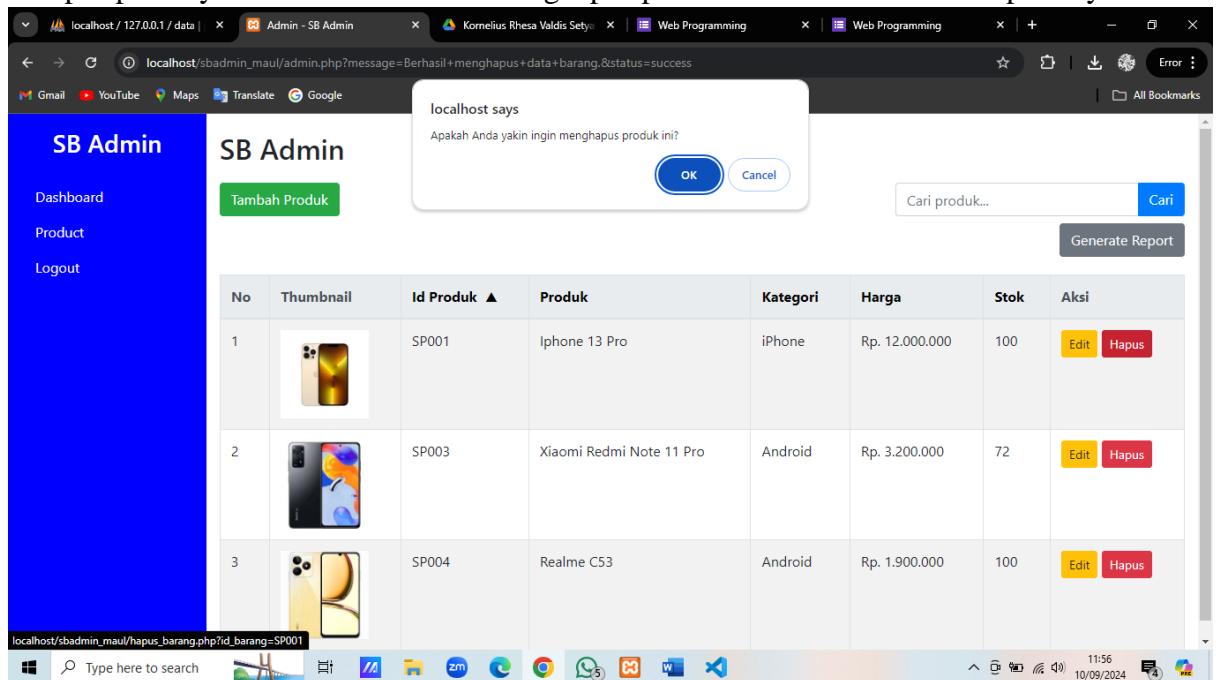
localhost / 127.0.0.1 / data | ×
Admin - SB Admin ×
Kornelius Rhesa Valdis Setya ×
Web Programming ×
Web Programming ×

localhost/sbadmin_maul/admin.php?message=Berhasil+menghapus+data+barang.&status=success

Error

Gmail YouTube Maps Translate Google
All Bookmarks

localhost says
Apakah Anda yakin ingin menghapus produk ini?
OK Cancel

SB Admin
Dashboard
Product
Logout

SB Admin
Tambah Produk
Cari produk... Cari
Generate Report

| No | Thumbnail | Id Produk ▲ | Produk | Kategori | Harga | Stok | Aksi |
|---|---|---|---|---|---|---|---|
| 1 | | SP001 | Iphone 13 Pro | iPhone | Rp. 12.000.000 | 100 | Edit Hapus |
| 2 | | SP003 | Xiaomi Redmi Note 11 Pro | Android | Rp. 3.200.000 | 72 | Edit Hapus |
| 3 | | SP004 | Realme C53 | Android | Rp. 1.900.000 | 100 | Edit Hapus |

localhost/sbadmin_maul/hapus_barang.php?id_barang=SP001

Type here to search
11:56
10/09/2024